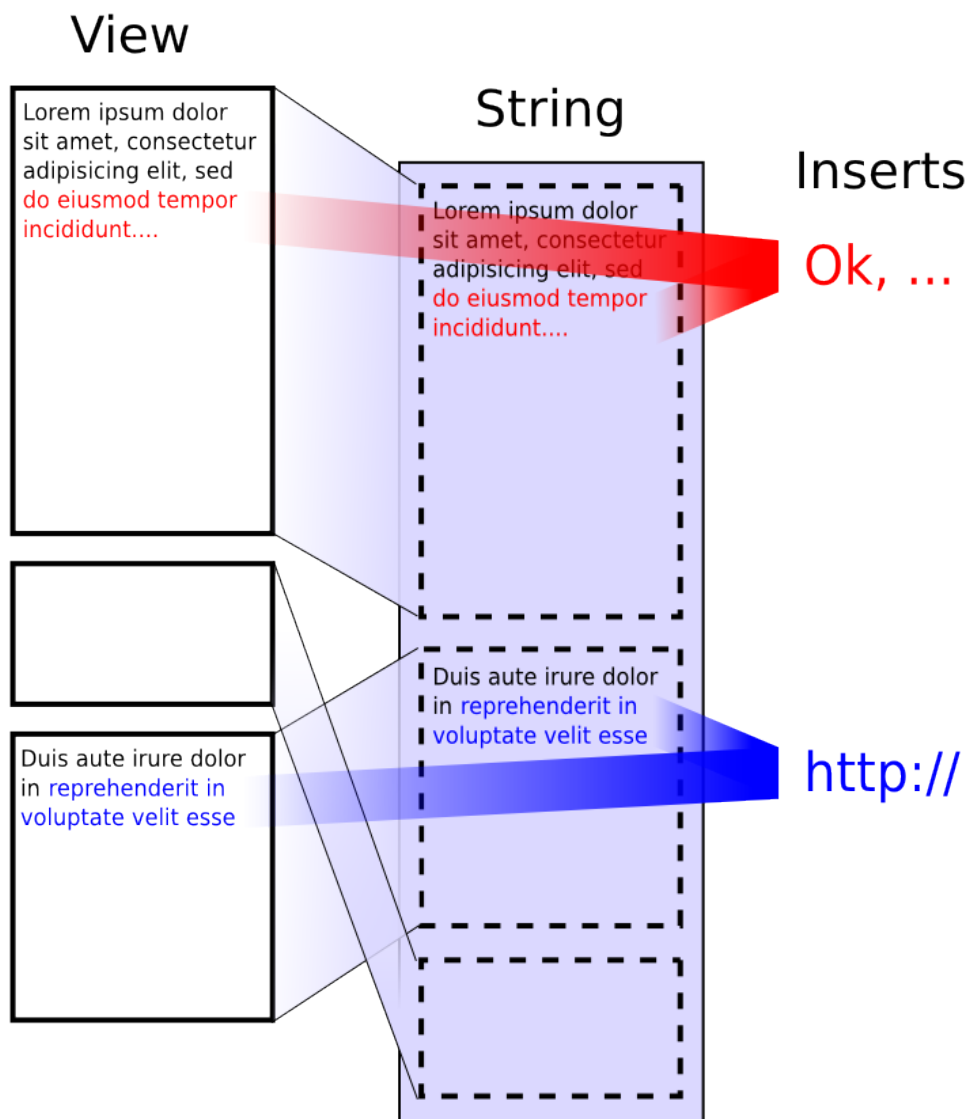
View

Lorem ipsum dolor sit amet, consectetur adipisicing elit, sed do eiusmod tempor incididunt....

String

Inserts

Lorem ipsum dolor sit amet, consectetur adipisicing elit, sed do eiusmod tempor incididunt....

Ok, ...

Duis aute irure dolor in reprehenderit in voluptate velit esse

Duis aute irure dolor in reprehenderit in voluptate velit esse

http://